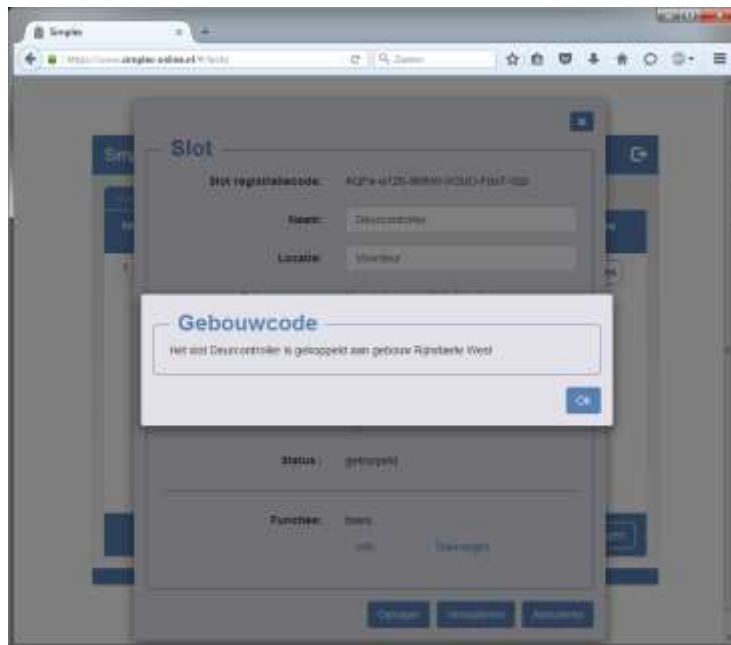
Simplex

https://www.simplex-online.nl/#/locks

Zoeken

Sim

Slot

Slot registratiecode: AQFx-a125-06R90-0OUO-FbsT-0Qp

Naam: Deurcontroller

Locatie: Voordeur

Gebouwcode

Het slot Deurcontroller is gekoppeld aan gebouw Rijndaele West

Ok

Status: gekoppeld

Functies: basis

Toevoegen

Opslaan

Verwijderen

Annuleren